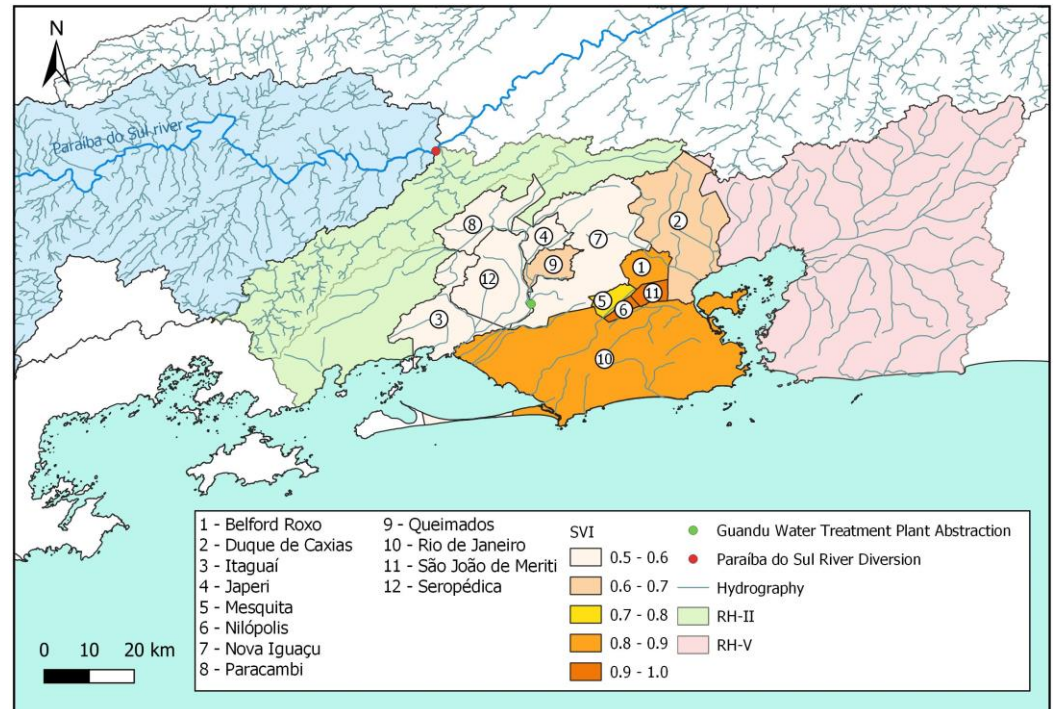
N

Paraíba do Sul river

8
4
7
2
9
12
1
5
11
6
3
10

1 - Belford Roxo
2 - Duque de Caxias
3 - Itaguaí
4 - Japeri
5 - Mesquita
6 - Nilópolis
7 - Nova Iguaçu
8 - Paracambi

9 - Queimados
10 - Rio de Janeiro
11 - São João de Meriti
12 - Seropédica

SVI
0.5 - 0.6
0.6 - 0.7
0.7 - 0.8
0.8 - 0.9
0.9 - 1.0

Guandu Water Treatment Plant Abstraction
Paraíba do Sul River Diversion
Hydrography
RH-II
RH-V

0 10 20 km